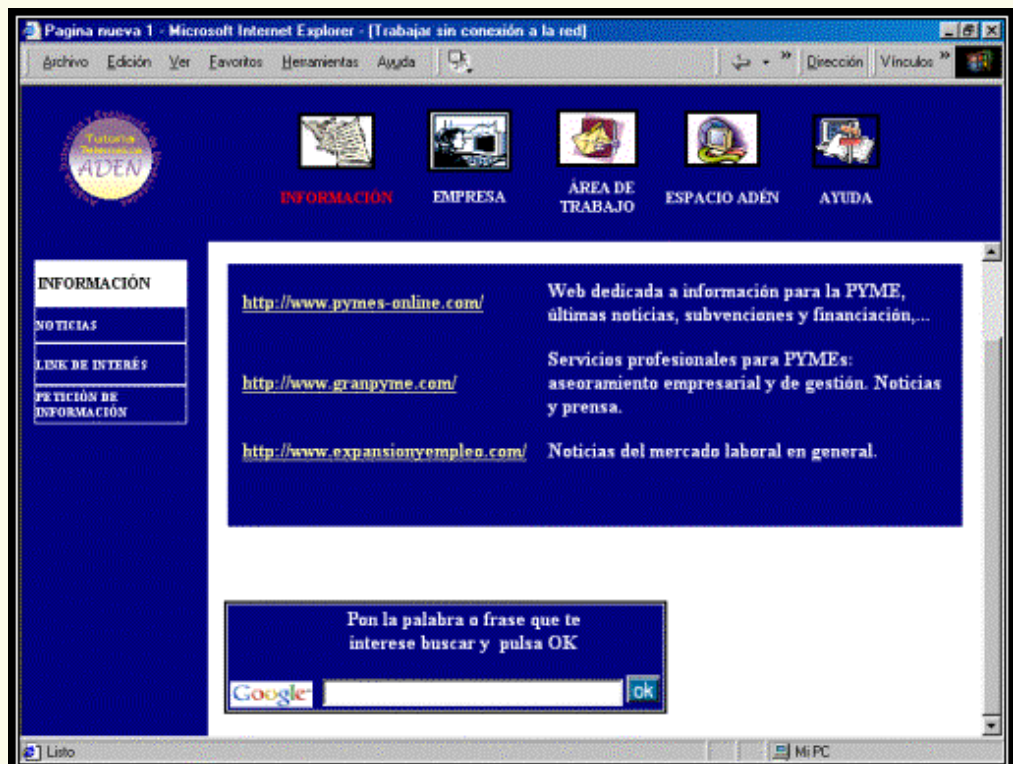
Pagina nueva 1 - Microsoft Internet Explorer - [Trabajar sin conexión a la red]

Archivo Edición Ver Favoritos Herramientas Ayuda

Dirección Vínculos

Tutoría Telemática ADEN

INFORMACIÓN EMPRESA ÁREA DE TRABAJO ESPACIO ADÉN AYUDA

INFORMACIÓN

NOTICIAS

LINK DE INTERÉS

PETICIÓN DE INFORMACIÓN

| | |
|---|---|
| http://www.pymes-online.com/ | Web dedicada a información para la PYME, últimas noticias, subvenciones y financiación,... |
| http://www.granpyme.com/ | Servicios profesionales para PYMEs: aseoramiento empresarial y de gestión. Noticias y prensa. |
| http://www.expansionyempleo.com/ | Noticias del mercado laboral en general. |

Pon la palabra o frase que te interese buscar y pulsa OK

Google ok

Listo

Mi PC